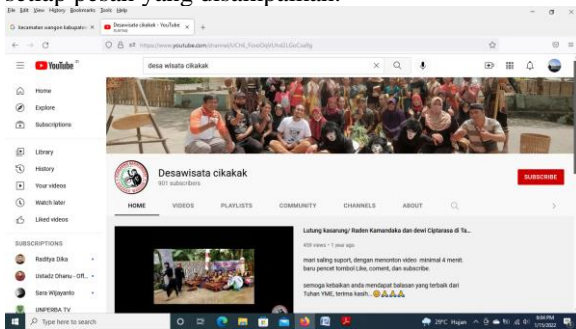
cukup pesat yang ditampilkan.

File Edit View History Bookmarks Tools Help

kecamatan wangon kabupaten ×

Desawisata cikakak - YouTube ×

+

https://www.youtube.com/channel/UCh6_TooxOqhUhdZLGsCcafg

YouTube

desa wisata cikakak

Home

Explore

Subscriptions

Library

History

Your videos

Watch later

Liked videos

SUBSCRIPTIONS

Raditya Dika

Ustadz Dhanu - Offi...

Sara Wijayanto

UNPERBA TV

Desawisata cikakak

901 subscribers

SUBSCRIBE

HOME

VIDEOS

PLAYLISTS

COMMUNITY

CHANNELS

ABOUT

Lutung kasarung/ Raden Kamandaka dan dewi Ciptarasa di Ta...

409 views • 1 year ago

mari saling suport, dengan menonton video minimal 4 menit. baru pencet tombol Like, coment, dan subscribe.

semoga kebaikan anda mendapat balasan yang terbaik dari Tuhan YME, terima kasih...

Type here to search

29°C Hujan

8:04 PM
1/11/2022